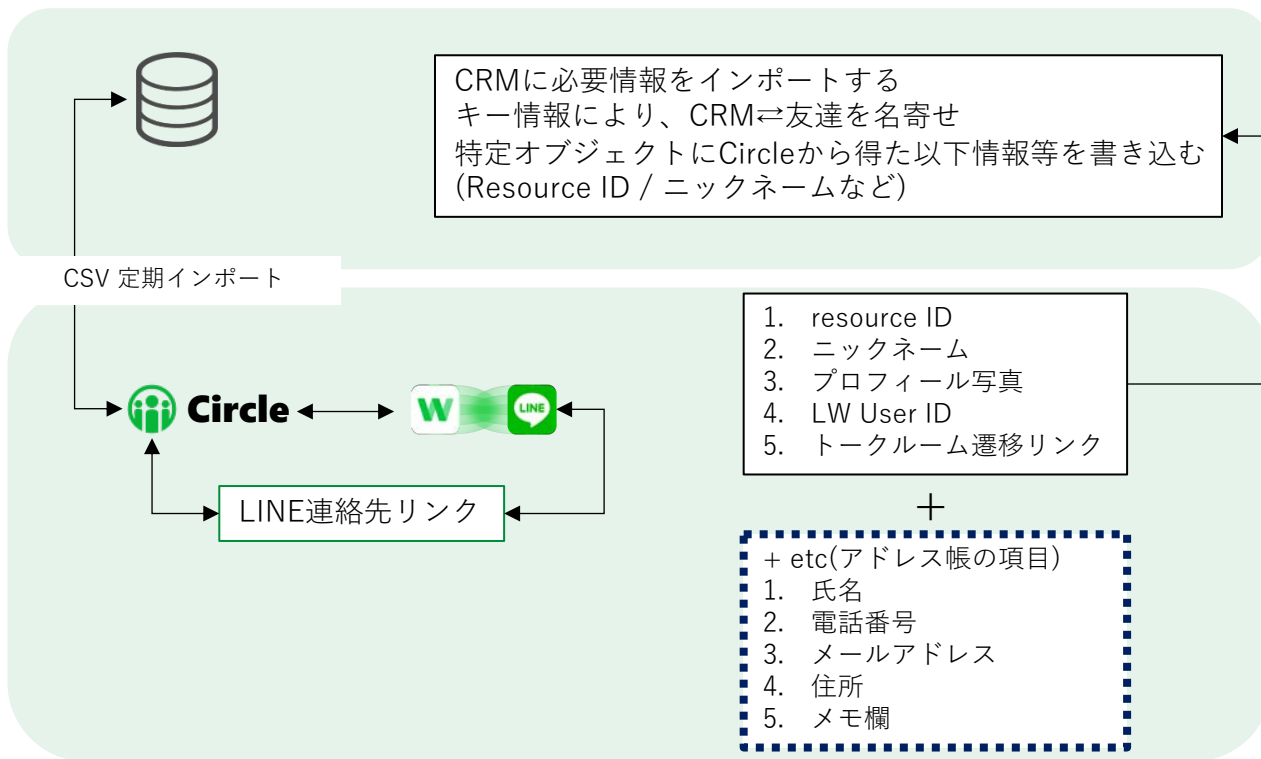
CRMに必要情報をインポートする
キー情報により、CRM⇄友達を名寄せ
特定オブジェクトにCircleから得た以下情報等を書き込む
(Resource ID / ニックネームなど)

CSV 定期インポート

1. resource ID
2. ニックネーム
3. プロフィール写真
4. LW User ID
5. トークルーム遷移リンク

Circle

W

LINE

LINE連絡先リンク

＋

+ etc(アドレス帳の項目)
1. 氏名
2. 電話番号
3. メールアドレス
4. 住所
5. メモ欄